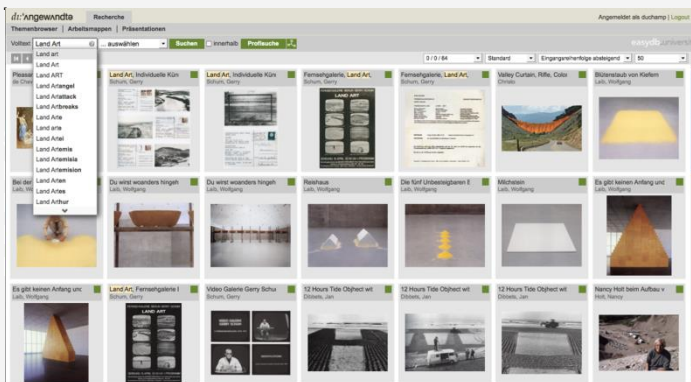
di:'Angewandte Recherche
Angemeldet als duchamp | Logout
Themenbrowser | Arbeitsmappen | Präsentationen
Volltext Land Art ... auswählen Suchen innerhalb Profisuche
easydb universit
0 / 0 / 84 Standard Eingangsreihenfolge absteigend 50
Land art
Land Art
Land ART
Land Artangel
Land Artattack
Land Artbreaks
Land Arte
Land arte
Land Artei
Land Artemis
Land Artemisia
Land Artemision
Land Arten
Land Artes
Land Arthur

Pleasan
de Chan
Land Art, Individuelle Kün
Schum, Gerry
Land Art, Individuelle Kün
Schum, Gerry
Fernsehgalerie, Land Art,
Schum, Gerry
Fernsehgalerie, Land Art,
Schum, Gerry
Valley Curtain, Rifle, Colo
Christo
Blütenstaub von Kiefern
Laib, Wolfgang

Bei de
Laib, Wo
Du wirst woanders hingeh
Laib, Wolfgang
Du wirst woanders hingeh
Laib, Wolfgang
Reishaus
Laib, Wolfgang
Die fünf Unbesteigbaren B
Laib, Wolfgang
Milchstein
Laib, Wolfgang
Es gibt keinen Anfang und
Laib, Wolfgang

Es gibt keinen Anfang unc
Laib, Wolfgang
Land Art, Fernsehgalerie I
Schum, Gerry
LAND ART
Video Galerie Gerry Schu
Schum, Gerry
12 Hours Tide Object wit
Dibbets, Jan
12 Hours Tide Object wit
Dibbets, Jan
12 Hours Tide Object wit
Dibbets, Jan
Nancy Holt beim Aufbau v
Holt, Nancy